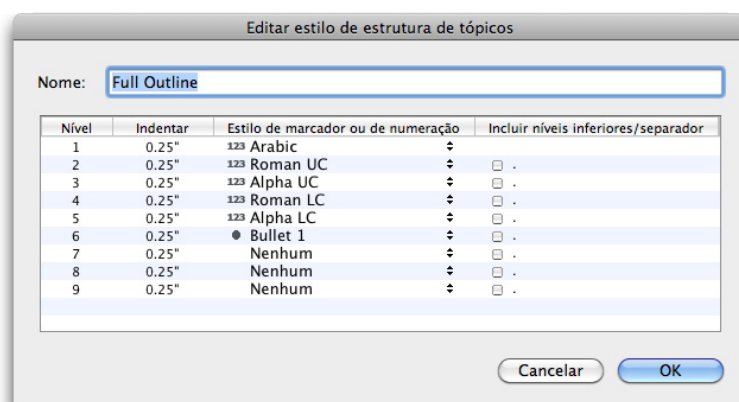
Editar estilo de estrutura de tópicos

Nome: Full Outline

| Nível | Indentar | Estilo de marcador ou de numeração | Incluir níveis inferiores/separador |
|---|---|---|---|
| 1 | 0.25" | 123 Arabic | |
| 2 | 0.25" | 123 Roman UC | . |
| 3 | 0.25" | 123 Alpha UC | . |
| 4 | 0.25" | 123 Roman LC | . |
| 5 | 0.25" | 123 Alpha LC | . |
| 6 | 0.25" | ● Bullet 1 | . |
| 7 | 0.25" | Nenhum | . |
| 8 | 0.25" | Nenhum | . |
| 9 | 0.25" | Nenhum | . |

Cancelar OK